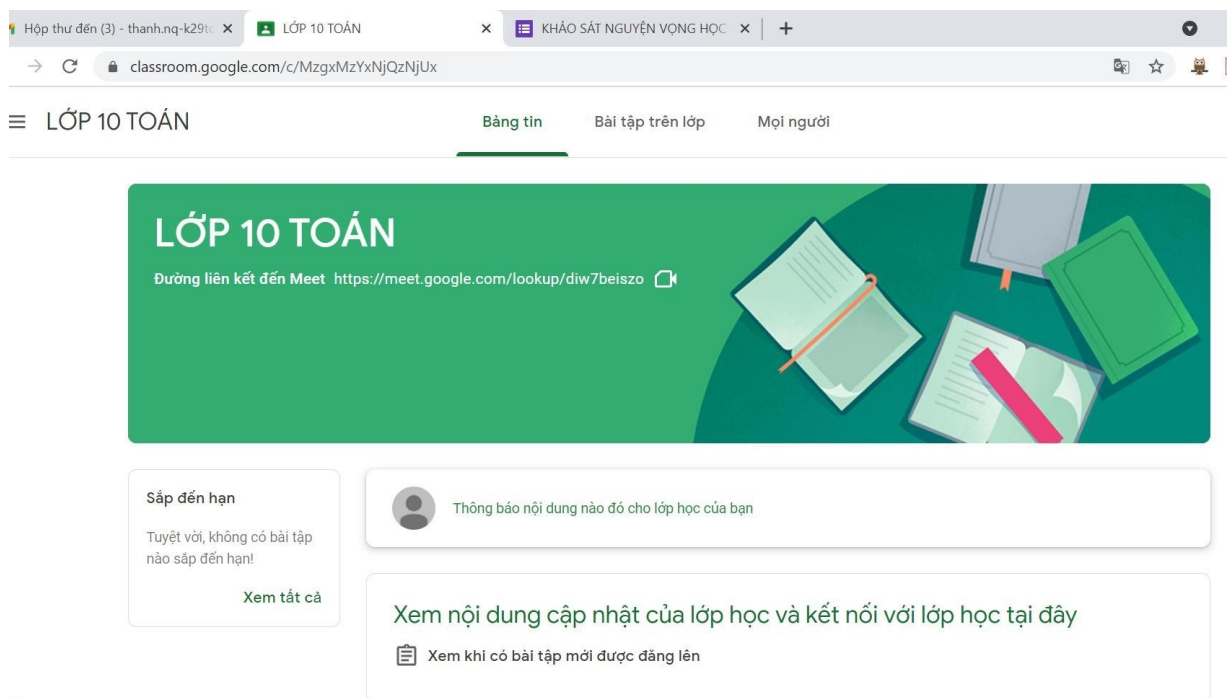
Hộp thư đến (3) - thanh.nq-k29t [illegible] ×
LỚP 10 TOÁN ×
KHẢO SÁT NGUYỆN VỌNG HỌC ×
+

classroom.google.com/c/MzgxMzYxNjQzNjUx

LỚP 10 TOÁN

Bảng tin
Bài tập trên lớp
Mọi người

LỚP 10 TOÁN

Đường liên kết đến Meet https://meet.google.com/lookup/diw7beiszo

Sắp đến hạn

Tuyệt vời, không có bài tập nào sắp đến hạn!

Xem tất cả

Thông báo nội dung nào đó cho lớp học của bạn

Xem nội dung cập nhật của lớp học và kết nối với lớp học tại đây

Xem khi có bài tập mới được đăng lên